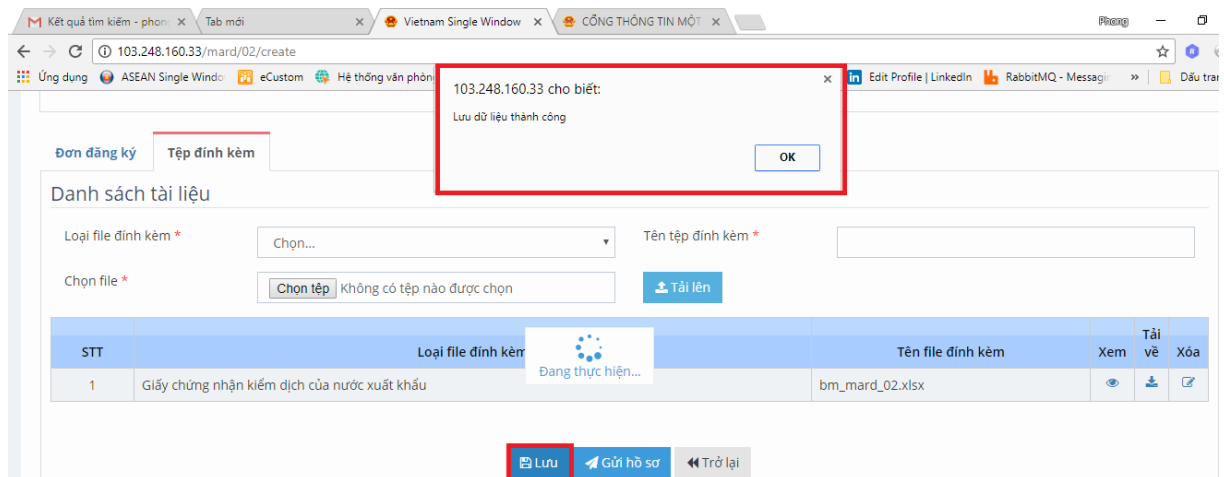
Kết quả tìm kiếm - phon ×
Tab mới ×
Vietnam Single Window ×
CỔNG THÔNG TIN MỘT ×
Phong
103.248.160.33/mard/02/create
Ứng dụng
ASEAN Single Windo
eCustom
Hệ thống văn phòn
Edit Profile | LinkedIn
RabbitMQ - Messagi
»
Dấu tran

103.248.160.33 cho biết:
Lưu dữ liệu thành công
OK

Đơn đăng ký
Tệp đính kèm
Danh sách tài liệu
Loại file đính kèm *
Chọn...
Tên tệp đính kèm *
Chọn file *
Chọn tệp Không có tệp nào được chọn
Tải lên

| STT | Loại file đính kèm | Tên file đính kèm | Xem | Tải về | Xóa |
|---|---|---|---|---|---|
| 1 | Giấy chứng nhận kiểm dịch của nước xuất khẩu | bm_mard_02.xlsx | | | |

Đang thực hiện...

Lưu
Gửi hồ sơ
Trở lại